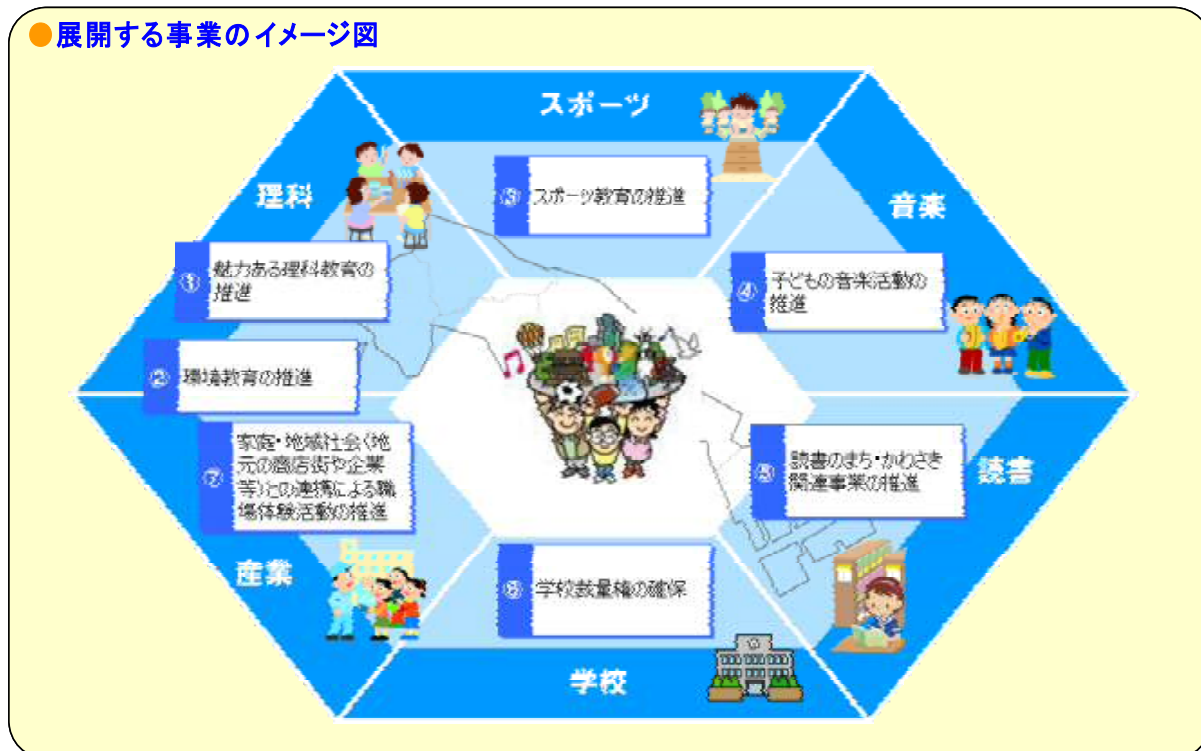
●展開する事業のイメージ図

スポーツ

③ スポーツ教育の推進

理科

① 魅力ある理科教育の推進

② 環境教育の推進

音楽

④ 子どもの音楽活動の推進

⑦ 家庭・地域社会(地元の商店街や企業等)との連携による職場体験活動の推進

産業

⑤ 読書のまち・かわさき関連事業の推進

読書

⑥ 学校裁量権の確保

学校